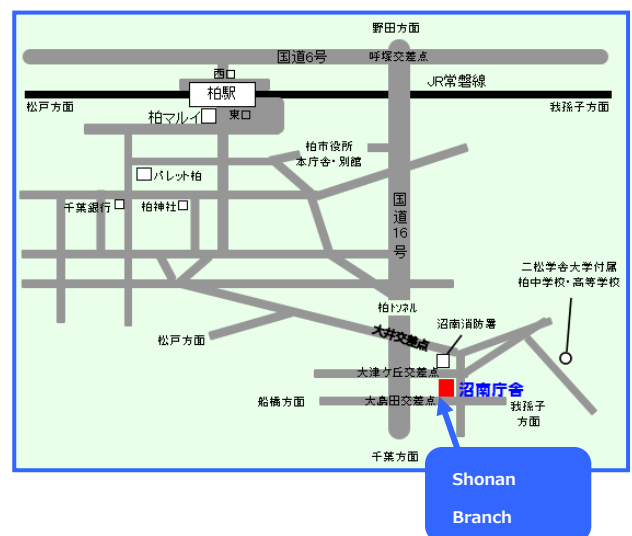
野田方面
国道6号
呼塚交差点
西口
柏駅
JR常磐線
松戸方面
我孫子方面
柏マルイ
東口
柏市役所
本庁舎・別館
パレット柏
千葉銀行
柏神社
国道16号
二松学舎大学付属
柏中学校・高等学校
柏トンネル
沼南消防署
大井交差点
松戸方面
大津ケ丘交差点
沼南庁舎
船橋方面
大島田交差点
我孫子方面
千葉方面
Shonan
Branch